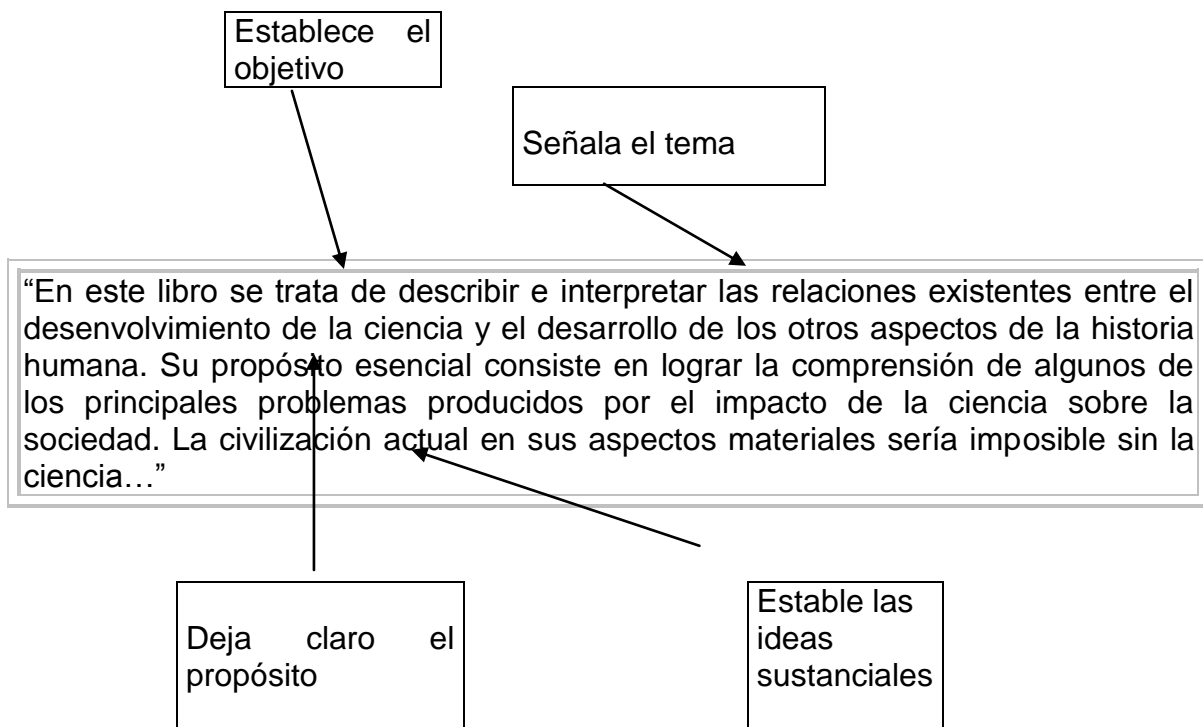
Establece el objetivo

Señala el tema

“En este libro se trata de describir e interpretar las relaciones existentes entre el desenvolvimiento de la ciencia y el desarrollo de los otros aspectos de la historia humana. Su propósito esencial consiste en lograr la comprensión de algunos de los principales problemas producidos por el impacto de la ciencia sobre la sociedad. La civilización actual en sus aspectos materiales sería imposible sin la ciencia…”

Deja claro el propósito

Estable las ideas sustanciales